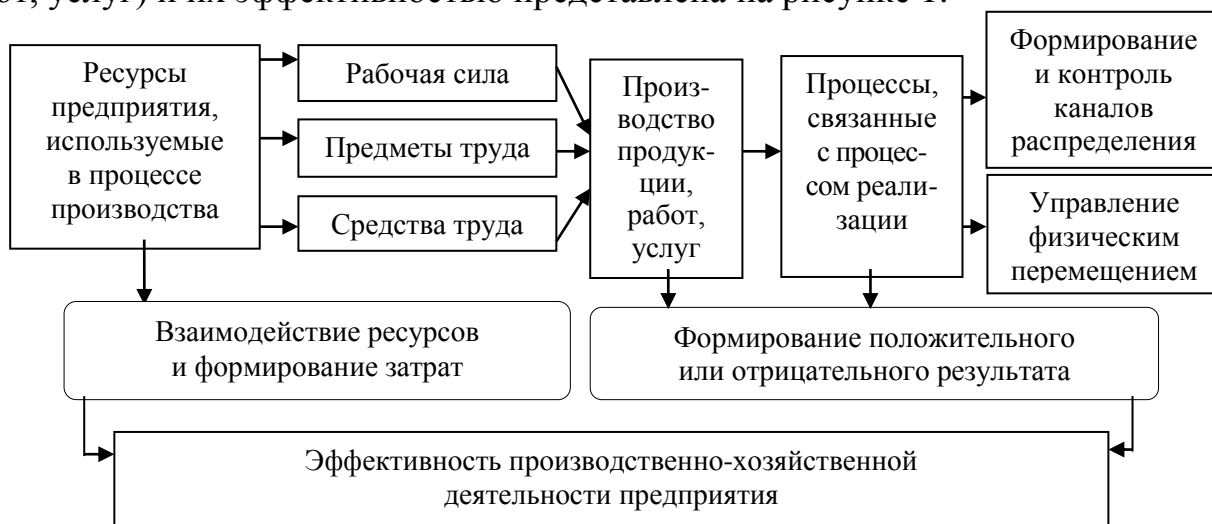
от, услуг) и их эффективность представлена на рисунке 1.

Ресурсы предприятия, используемые в процессе производства

Рабочая сила

Предметы труда

Средства труда

Производство продукции, работ, услуг

Процессы, связанные с процессом реализации

Формирование и контроль каналов распределения

Управление физическим перемещением

Взаимодействие ресурсов и формирование затрат

Формирование положительного или отрицательного результата

Эффективность производственно-хозяйственной деятельности предприятия